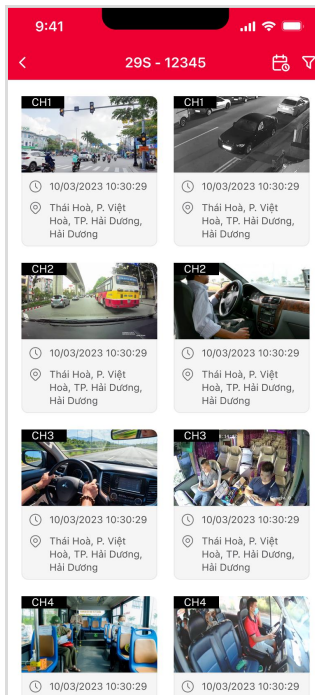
9:41

29S - 12345

CH1
10/03/2023 10:30:29
Thái Hoà, P. Việt Hoà, TP. Hải Dương, Hải Dương

CH1
10/03/2023 10:30:29
Thái Hoà, P. Việt Hoà, TP. Hải Dương, Hải Dương

CH2
10/03/2023 10:30:29
Thái Hoà, P. Việt Hoà, TP. Hải Dương, Hải Dương

CH2
10/03/2023 10:30:29
Thái Hoà, P. Việt Hoà, TP. Hải Dương, Hải Dương

CH3
10/03/2023 10:30:29
Thái Hoà, P. Việt Hoà, TP. Hải Dương, Hải Dương

CH3
10/03/2023 10:30:29
Thái Hoà, P. Việt Hoà, TP. Hải Dương, Hải Dương

CH4
10/03/2023 10:30:29

CH4
10/03/2023 10:30:29